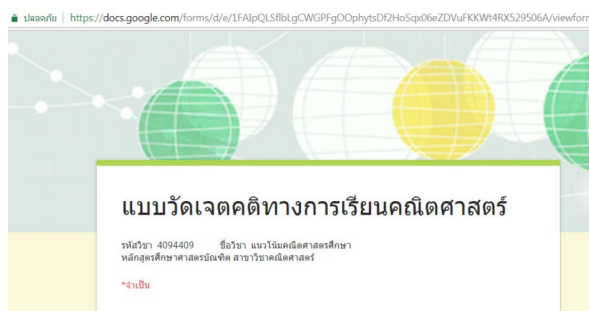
ปลอดภัย | https://docs.google.com/forms/d/e/1FAIpQLSflbLgCWGPFgOOphytsDf2HoSqx06eZDVuFKKWt4RXS29506A/viewforr

แบบวัดเจตคติทางการเรียนคณิตศาสตร์

รหัสวิชา 4094409 ชื่อวิชา แนวโน้มคณิตศาสตรศึกษา
หลักสูตรศึกษาศาสตรบัณฑิต สาขาวิชาคณิตศาสตร์

*จำเป็น